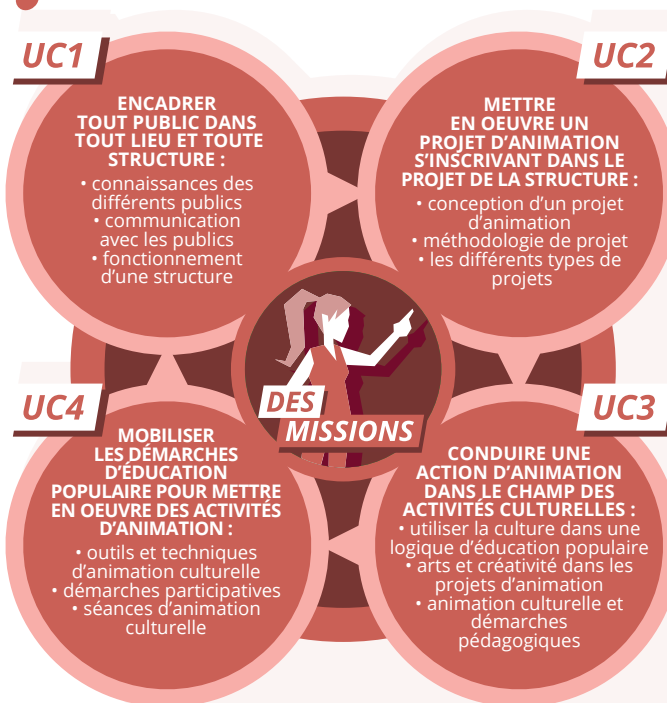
UC1

ENCADRER TOUT PUBLIC DANS TOUT LIEU ET TOUTE STRUCTURE :
• connaissances des différents publics
• communication avec les publics
• fonctionnement d'une structure

UC2

METTRE EN OEUVRE UN PROJET D'ANIMATION S'INSCRIVANT DANS LE PROJET DE LA STRUCTURE :
• conception d'un projet d'animation
• méthodologie de projet
• les différents types de projets

DES MISSIONS

UC4

MOBILISER LES DÉMARCHES D'ÉDUCATION POPULAIRE POUR METTRE EN OEUVRE DES ACTIVITÉS D'ANIMATION :
• outils et techniques d'animation culturelle
• démarches participatives
• séances d'animation culturelle

UC3

CONDUIRE UNE ACTION D'ANIMATION DANS LE CHAMP DES ACTIVITÉS CULTURELLES :
• utiliser la culture dans une logique d'éducation populaire
• arts et créativité dans les projets d'animation
• animation culturelle et démarches pédagogiques